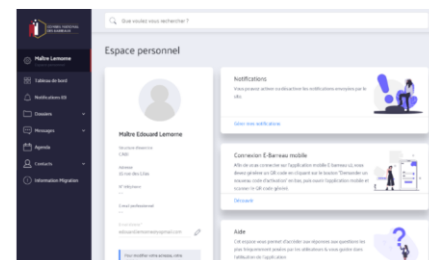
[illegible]

Que voulez vous rechercher ?

Maître Lemonne

Tableau de bord

Notifications (0)

Dossiers

Messages

Agenda

Contacts

Information Migrations

Espace personnel

Maître Edouard Lemonne

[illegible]

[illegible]

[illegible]

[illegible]

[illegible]

Notifications

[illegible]

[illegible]

Connexion E-Barreau mobile

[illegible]

Découvrir

Aide

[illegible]